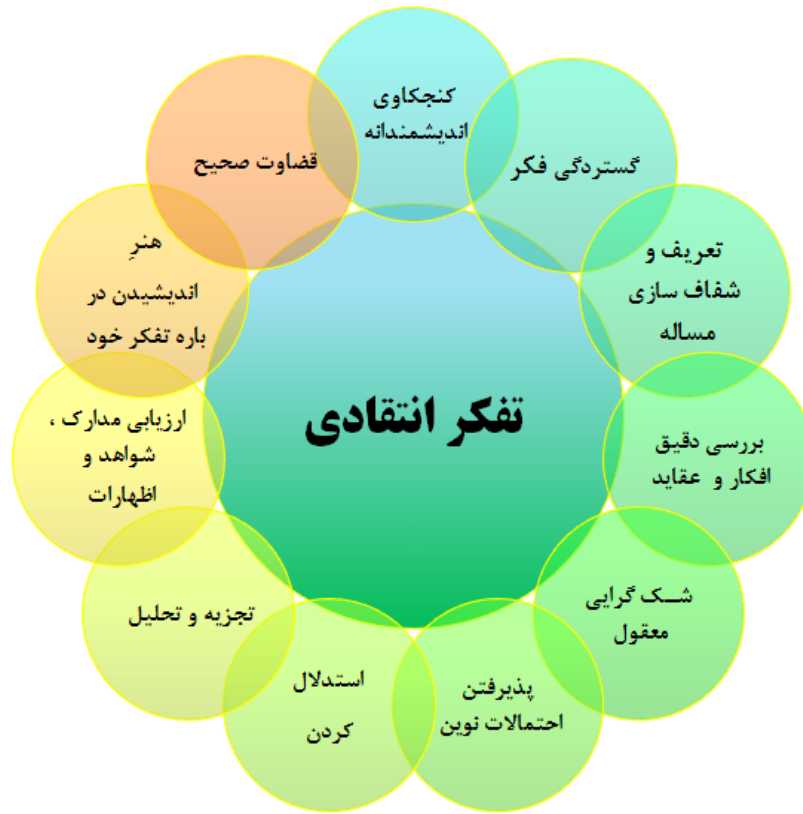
تفکر انتقادی

کنجکاوی اندیشمندانه

گستردگی فکر

تعریف و شفاف سازی مساله

بررسی دقیق افکار و عقاید

شک گرایی معقول

پذیرفتن احتمالات نوین

استدلال کردن

تجزیه و تحلیل

ارزیابی مدارک ، شواهد و اظهارات

هنرِ اندیشیدن در باره تفکر خود

قضاوت صحیح